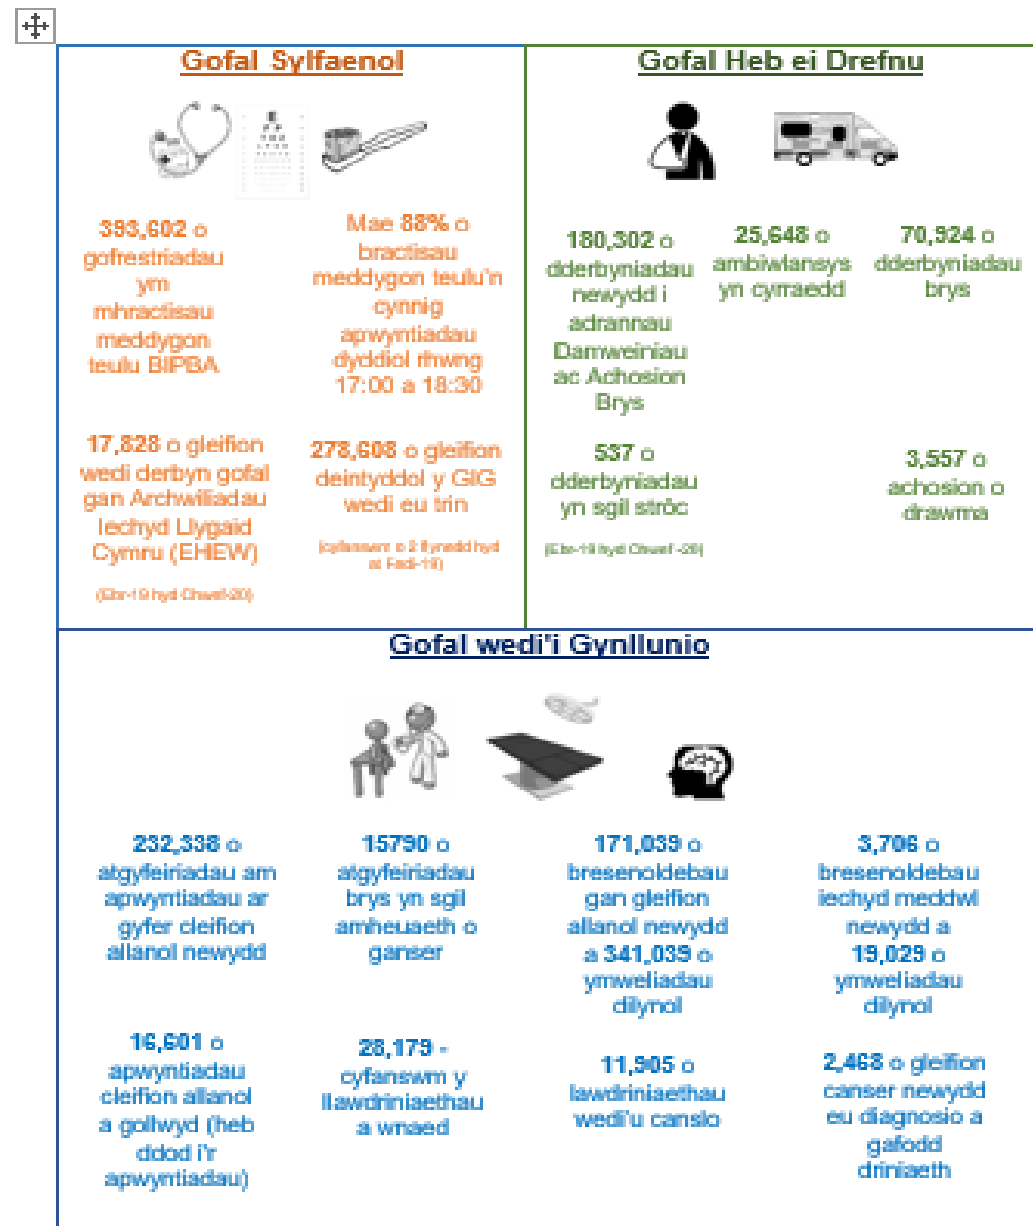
Gofal Sylfaenol

393,602 o gofrestriadau ym mhractisau meddygon teulu BIPBA

Mae 88% o bractisau meddygon teulu'n cynnig apwyntiadau dyddiol rhwng 17:00 a 18:30

17,828 o gleifion wedi derbyn gofal gan Archwiliadau Iechyd Llygaid Cymru (EHIEW)

(Ebr-19 hyd Chwef-20)

278,608 o gleifion deintyddol y GIG wedi eu trin

(cyfanswm o 2 flynedd hyd at Fedi-19)

Gofal Heb ei Drefnu

180,302 o dderbyniadau newydd i adrannau Damweiniau ac Achosion Brys

25,648 o ambiwlansys yn cyrraedd

70,924 o dderbyniadau brys

537 o dderbyniadau yn sgil strôc

(Ebr-19 hyd Chwef -20)

3,557 o achosion o drawma

Gofal wedi'i Gynllunio

232,338 o atgyfeiriadau am apwyntiadau ar gyfer cleifion allanol newydd

15790 o atgyfeiriadau brys yn sgil amheuaeth o ganser

171,039 o bresenoldebau gan gleifion allanol newydd a 341,039 o ymweliadau dilynol

3,706 o bresenoldebau iechyd meddwl newydd a 19,029 o ymweliadau dilynol

16,601 o apwyntiadau cleifion allanol a gollwyd (heb ddod i'r apwyntiadau)

28,179 - cyfanswm y llawdriniaethau a wnaed

11,905 o lawdriniaethau wedi'u canslo

2,468 o gleifion canser newydd eu diagnosio a gafodd driniaeth